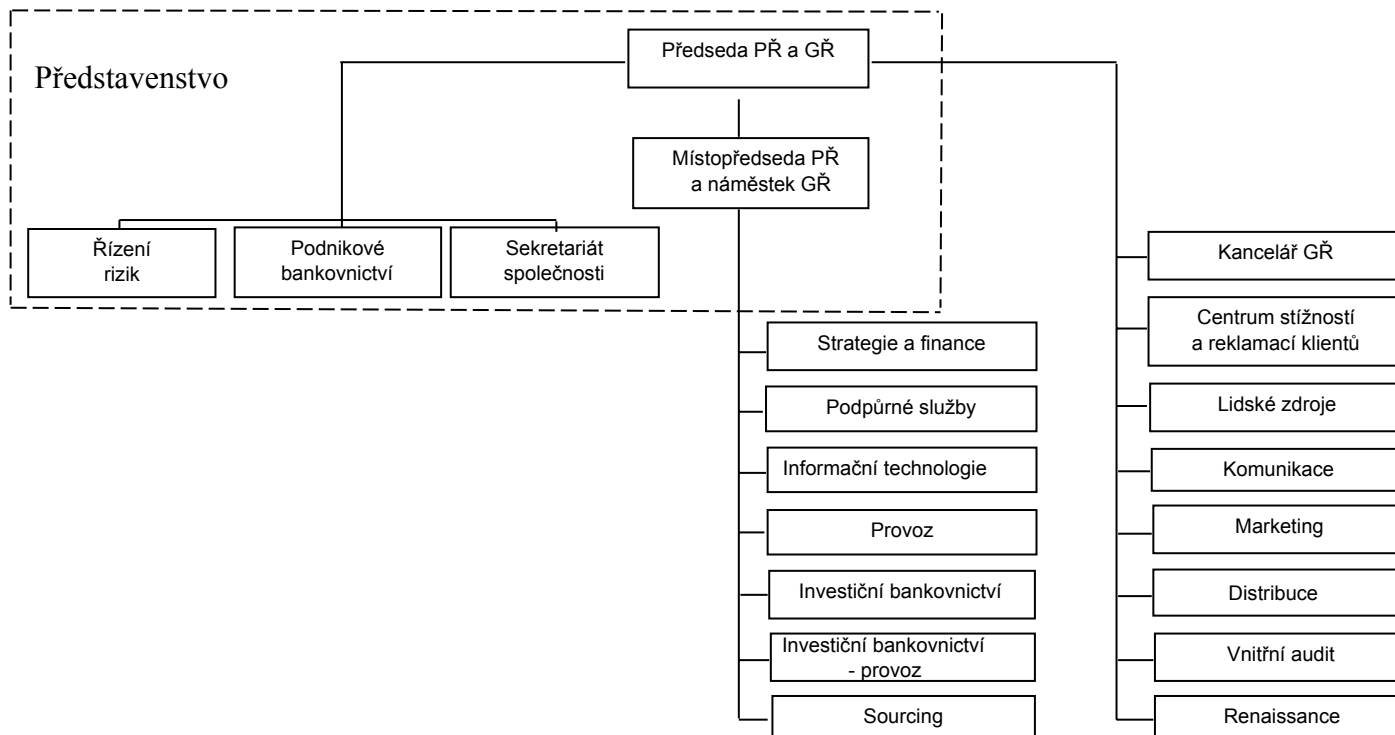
Představenstvo

Předseda PŘ a GŘ

Místopředseda PŘ a náměstek GŘ

Řízení rizik

Podnikové bankovnictví

Sekretariát společnosti

Strategie a finance

Podpůrné služby

Informační technologie

Provoz

Investiční bankovnictví

Investiční bankovnictví - provoz

Sourcing

Kancelář GŘ

Centrum stížností a reklamací klientů

Lidské zdroje

Komunikace

Marketing

Distribuce

Vnitřní audit

Renaissance